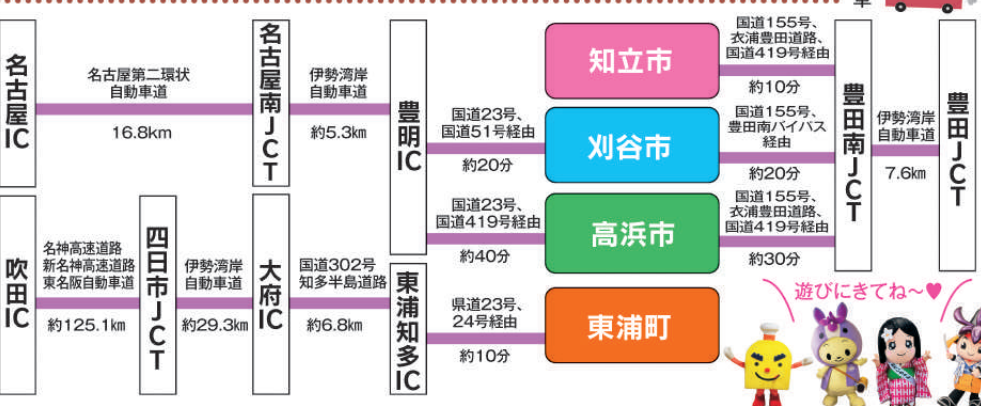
車

名古屋IC

名古屋第二環状自動車道

16.8km

名古屋南JCT

伊勢湾岸自動車道

約5.3km

豊明IC

国道23号、国道51号経由

約20分

国道23号、国道419号経由

約40分

知立市

刈谷市

高浜市

国道155号、衣浦豊田道路、国道419号経由

約10分

国道155号、豊田南バイパス経由

約20分

国道155号、衣浦豊田道路、国道419号経由

約30分

豊田南JCT

伊勢湾岸自動車道

7.6km

豊田JCT

吹田IC

名神高速道路
新名神高速道路
東名阪自動車道

約125.1km

四日市JCT

伊勢湾岸自動車道

約29.3km

大府IC

国道302号
知多半島道路

約6.8km

東浦知多IC

県道23号、24号経由

約10分

東浦町

遊びにきてね〜♥